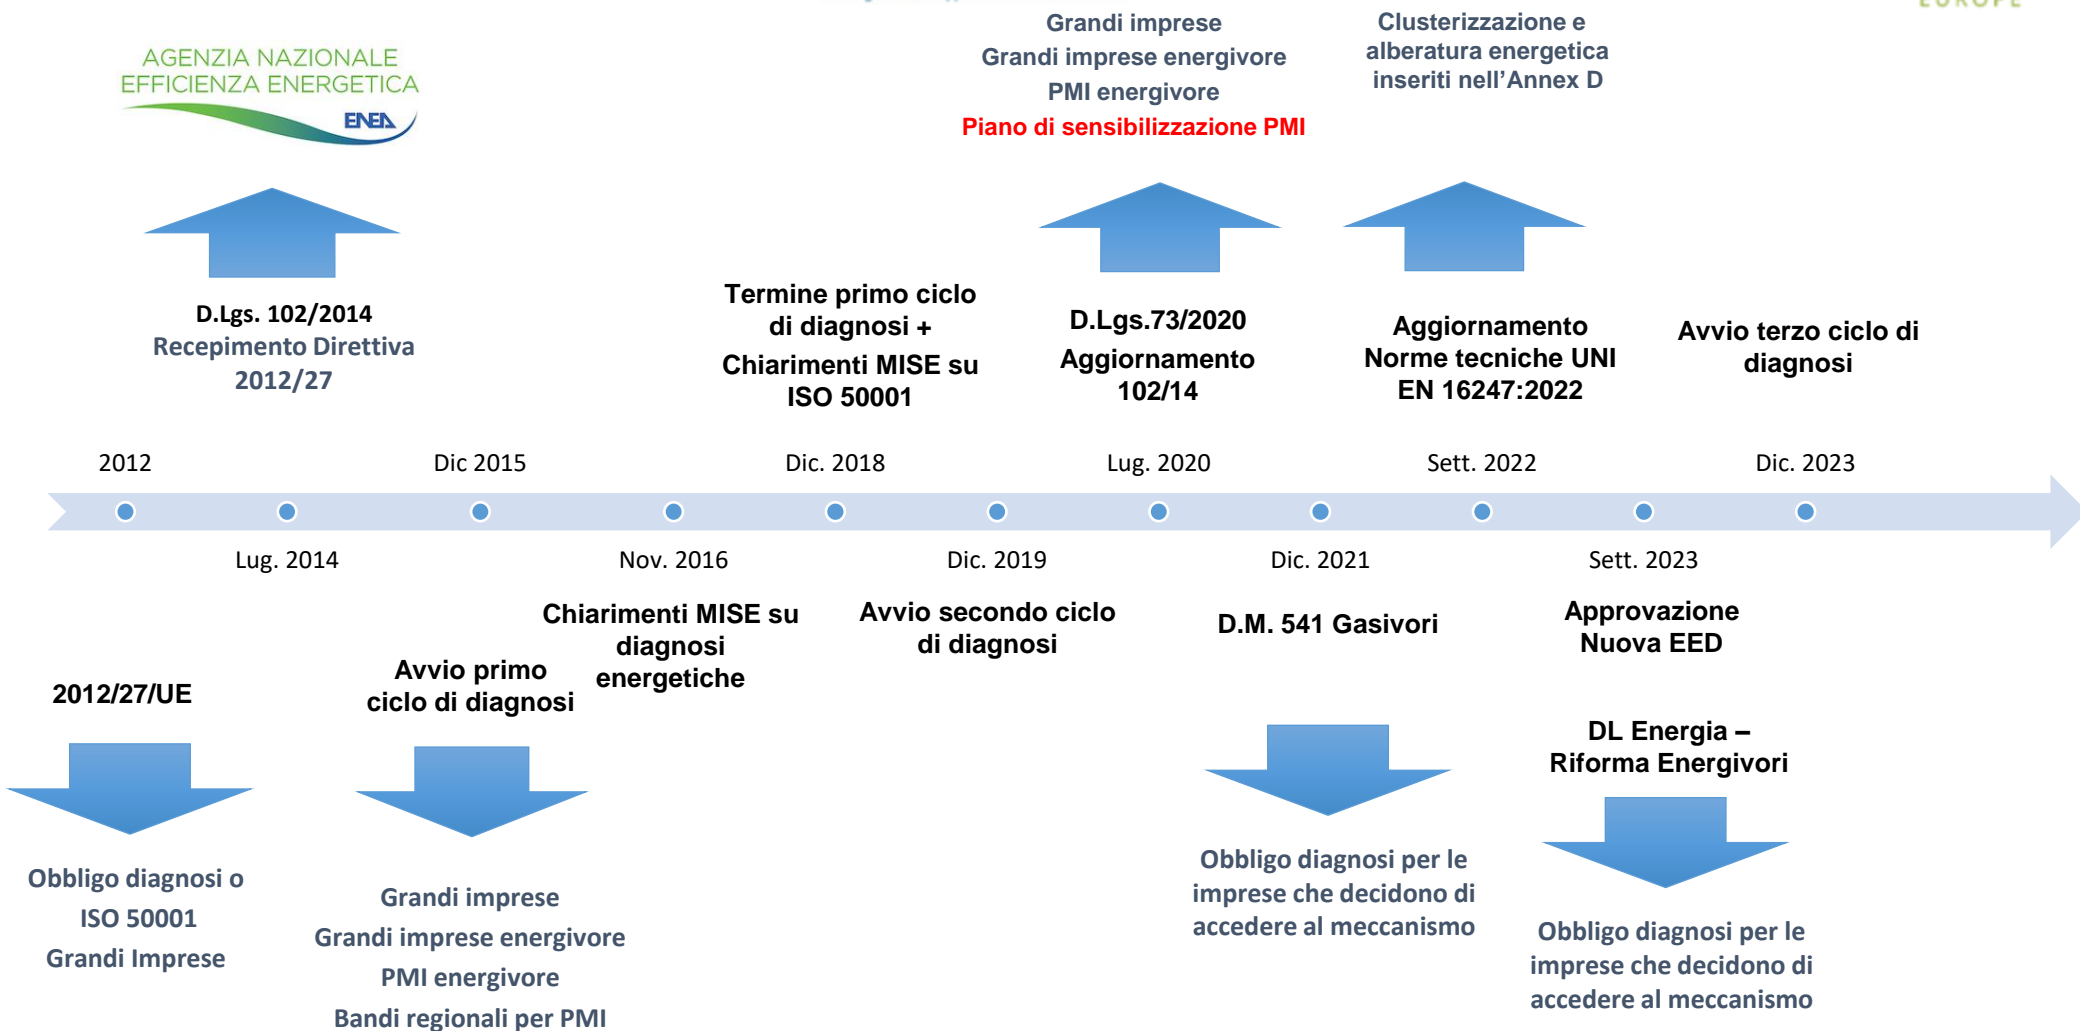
AGENZIA NAZIONALE
EFFICIENZA ENERGETICA
ENEA

Grandi imprese
Grandi imprese energivore
PMI energivore
Piano di sensibilizzazione PMI

Clusterizzazione e alberatura energetica inseriti nell'Annex D

D.Lgs. 102/2014
Recepimento Direttiva 2012/27

Termine primo ciclo di diagnosi +
Chiarimenti MISE su ISO 50001

D.Lgs.73/2020
Aggiornamento 102/14

Aggiornamento Norme tecniche UNI EN 16247:2022

Avvio terzo ciclo di diagnosi

2012
Dic 2015
Dic. 2018
Lug. 2020
Sett. 2022
Dic. 2023

Lug. 2014
Nov. 2016
Dic. 2019
Dic. 2021
Sett. 2023

Chiarimenti MISE su diagnosi energetiche

Avvio secondo ciclo di diagnosi

D.M. 541 Gasivori

Approvazione Nuova EED

2012/27/UE

Avvio primo ciclo di diagnosi

DL Energia – Riforma Energivori

Obbligo diagnosi o
ISO 50001
Grandi Imprese

Grandi imprese
Grandi imprese energivore
PMI energivore
Bandi regionali per PMI

Obbligo diagnosi per le imprese che decidono di accedere al meccanismo

Obbligo diagnosi per le imprese che decidono di accedere al meccanismo